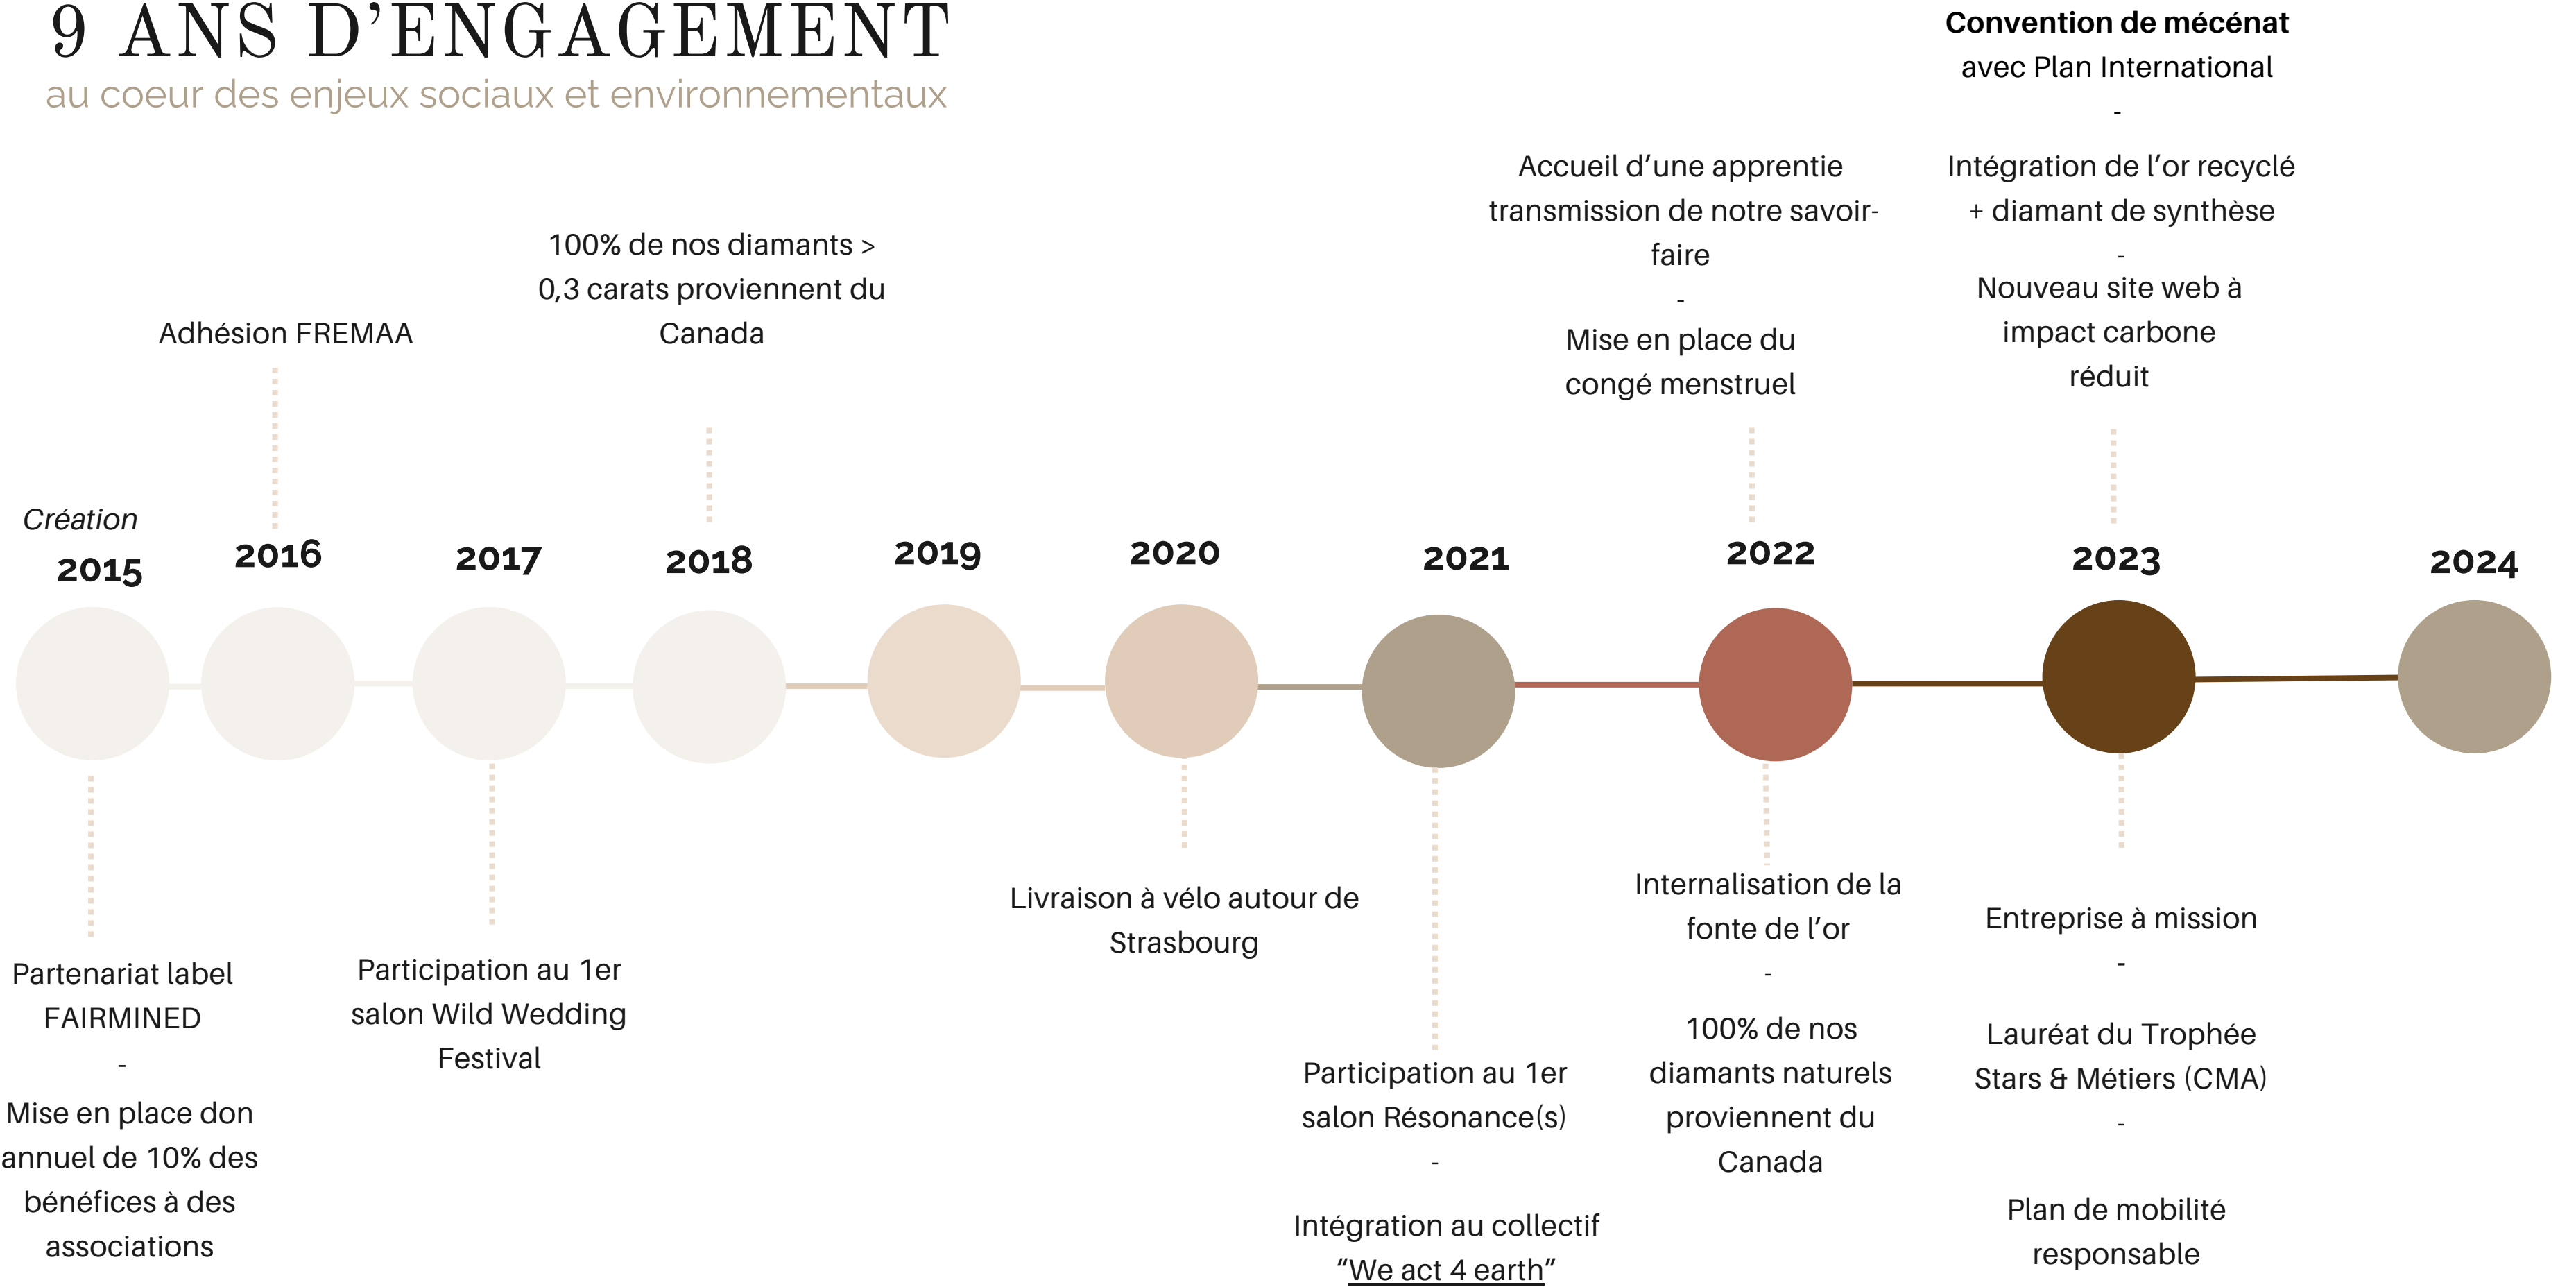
9 ANS D'ENGAGEMENT
au coeur des enjeux sociaux et environnementaux

Convention de mécénat avec Plan International
-
Intégration de l'or recyclé + diamant de synthèse
-
Nouveau site web à impact carbone réduit

Accueil d'une apprentie transmission de notre savoir-faire
-
Mise en place du congé menstruel

100% de nos diamants > 0,3 carats proviennent du Canada

Adhésion FREMAA

Création
2015

2016

2017

2018

2019

2020

2021

2022

2023

2024

Partenariat label FAIRMINED
-
Mise en place don annuel de 10% des bénéfices à des associations

Participation au 1er salon Wild Wedding Festival

Livraison à vélo autour de Strasbourg

Participation au 1er salon Résonance(s)
-
Intégration au collectif "We act 4 earth"

Internalisation de la fonte de l'or
-
100% de nos diamants naturels proviennent du Canada

Entreprise à mission
-
Lauréat du Trophée Stars & Métiers (CMA)
-
Plan de mobilité responsable